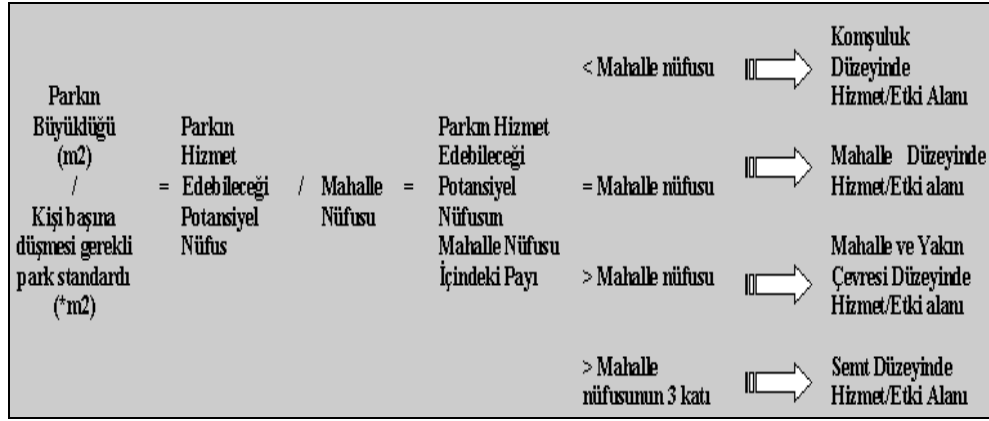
Parkın Büyüklüğü (m2) / Kişi başına düşmesi gerekli park standardı (*m2)

= Parkın Hizmet Edebileceği Potansiyel Nüfus

/ Mahalle Nüfusu

= Parkın Hizmet Edebileceği Potansiyel Nüfusun Mahalle Nüfusu İçindeki Payı

< Mahalle nüfusu → Komşuluk Düzeyinde Hizmet/Etki Alanı

= Mahalle nüfusu → Mahalle Düzeyinde Hizmet/Etki alanı

> Mahalle nüfusu → Mahalle ve Yakın Çevresi Düzeyinde Hizmet/Etki alanı

> Mahalle nüfusunun 3 katı → Semt Düzeyinde Hizmet/Etki Alanı